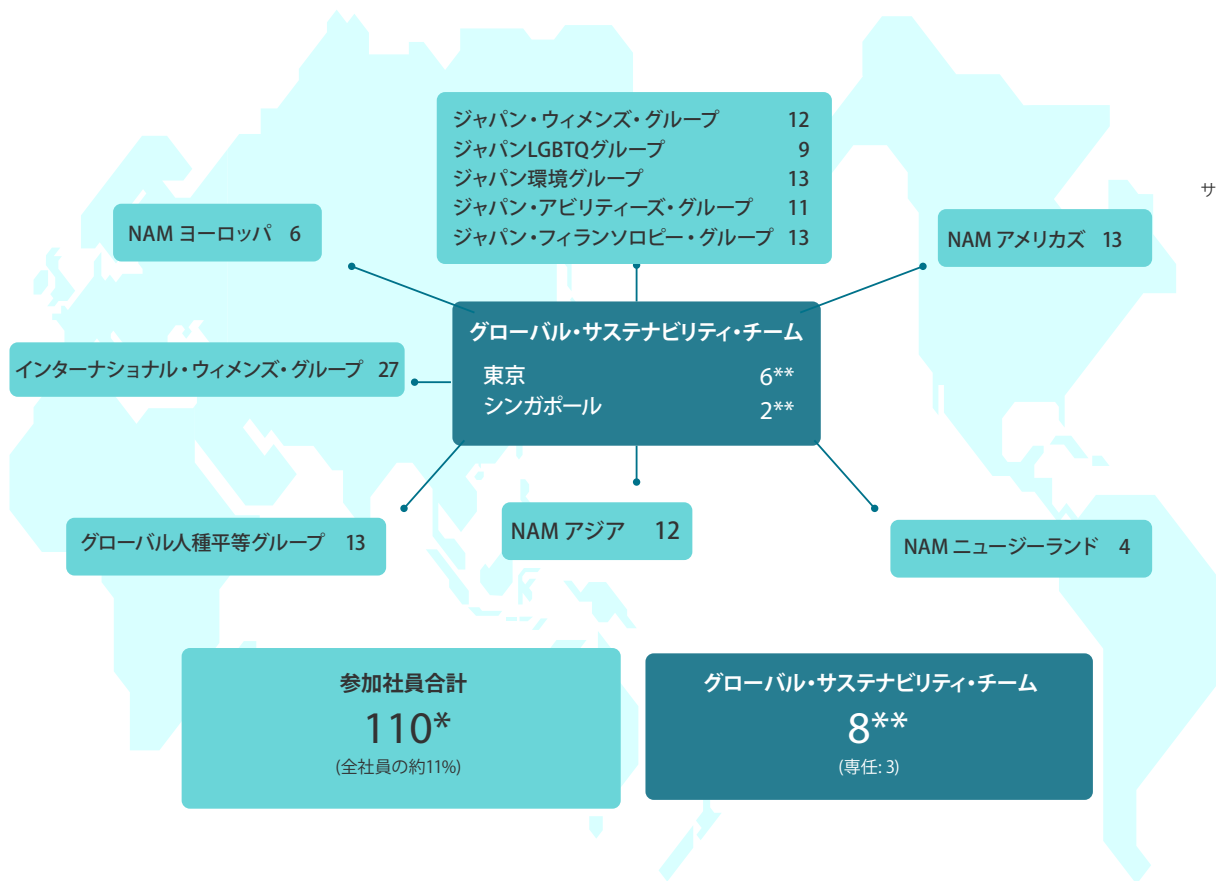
ジャパン・ウィメンズ・グループ 12
ジャパンLGBTQグループ 9
ジャパン環境グループ 13
ジャパン・アビリティーズ・グループ 11
ジャパン・フィランソロピー・グループ 13

サ

NAM ヨーロッパ 6

NAM アメリカズ 13

グローバル・サステナビリティ・チーム
東京 6**
シンガポール 2**

インターナショナル・ウィメンズ・グループ 27

グローバル人種平等グループ 13

NAM アジア 12

NAM ニュージーランド 4

参加社員合計
110*
(全社員の約11%)

グローバル・サステナビリティ・チーム
8**
(専任: 3)